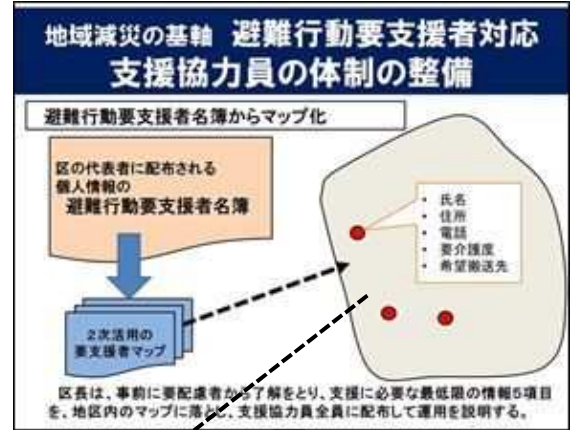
地域減災の基軸　避難行動要支援者対応
支援協力員の体制の整備

避難行動要支援者名簿からマップ化

区の代表者に配布される
個人情報の
避難行動要支援者名簿

2次活用の
要支援者マップ

・氏名
・住所
・電話
・要介護度
・希望搬送先

区長は、事前に要配慮者から了解をとり、支援に必要な最低限の情報5項目を、地区内のマップに落とし、支援協力員全員に配布して運用を説明する。